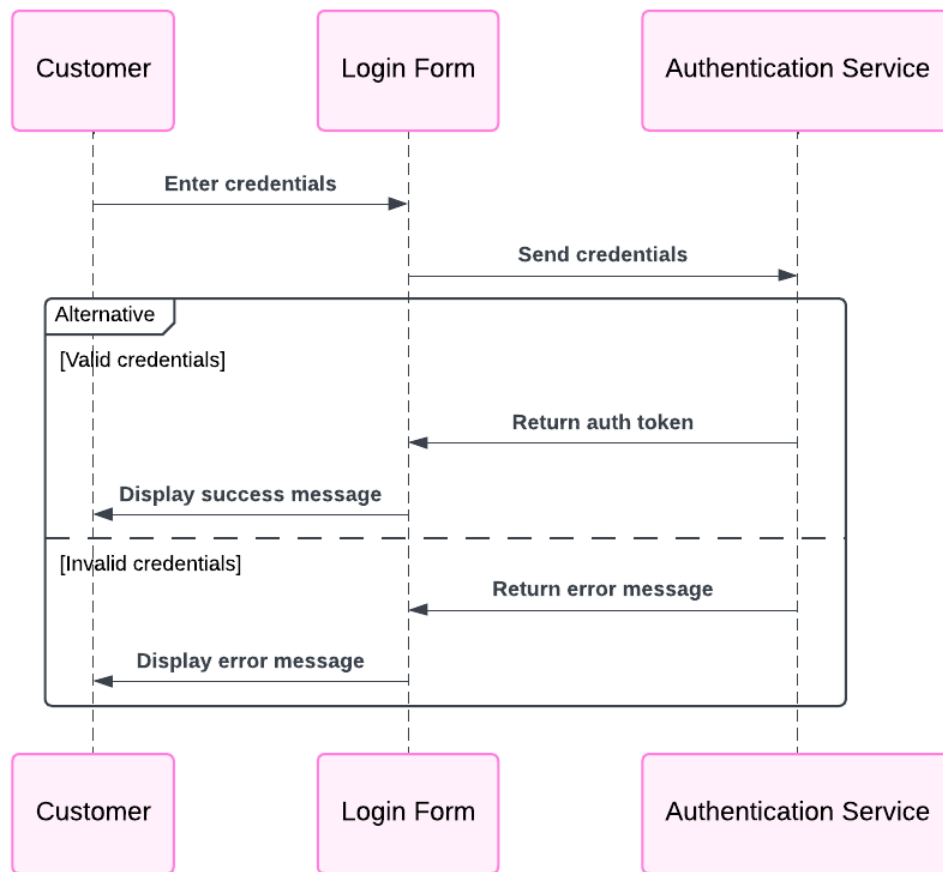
Customer

Login Form

Authentication Service

Enter credentials

Send credentials

Alternative

[Valid credentials]

Return auth token

Display success message

[Invalid credentials]

Return error message

Display error message

Customer

Login Form

Authentication Service